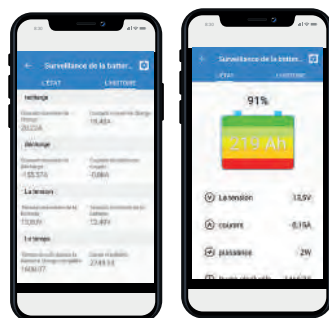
Surveillance de la batterie

L'ÉTAT

L'HISTOIRE

Recharge

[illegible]

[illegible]

26,22Ah

15,45A

Décharge

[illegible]

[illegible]

-155,57A

-0,86A

La tension

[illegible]

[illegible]

13,80V

12,49V

Le temps

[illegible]

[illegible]

1609:17

2749:13

Surveillance de la batter...

L'ÉTAT

L'HISTOIRE

91%

219 AH

La tension

13,5V

courant

-0,16A

puissance

-2W

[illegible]